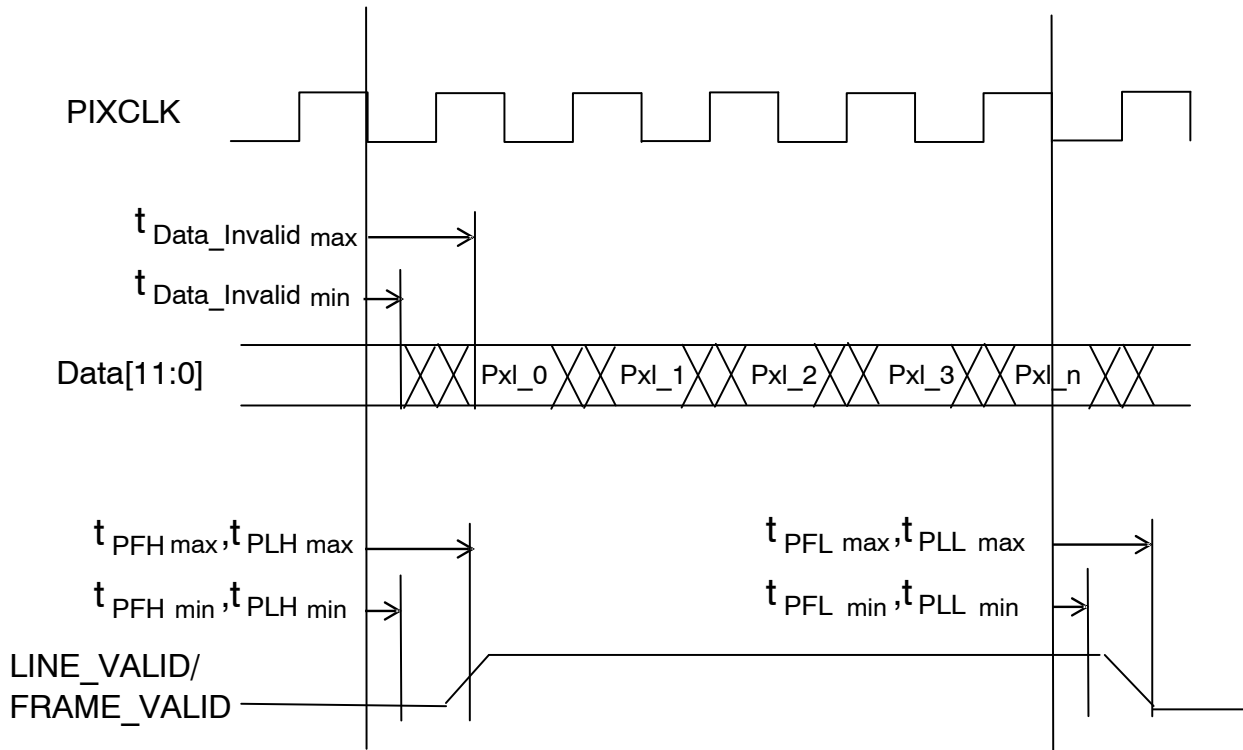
PIXCLK

$t_{Data\_Invalid\ max}$

$t_{Data\_Invalid\ min}$

Data[11:0]

Pxl_0

Pxl_1

Pxl_2

Pxl_3

Pxl_n

$t_{PFH\ max}, t_{PLH\ max}$

$t_{PFH\ min}, t_{PLH\ min}$

$t_{PFL\ max}, t_{PLL\ max}$

$t_{PFL\ min}, t_{PLL\ min}$

LINE_VALID/
FRAME_VALID